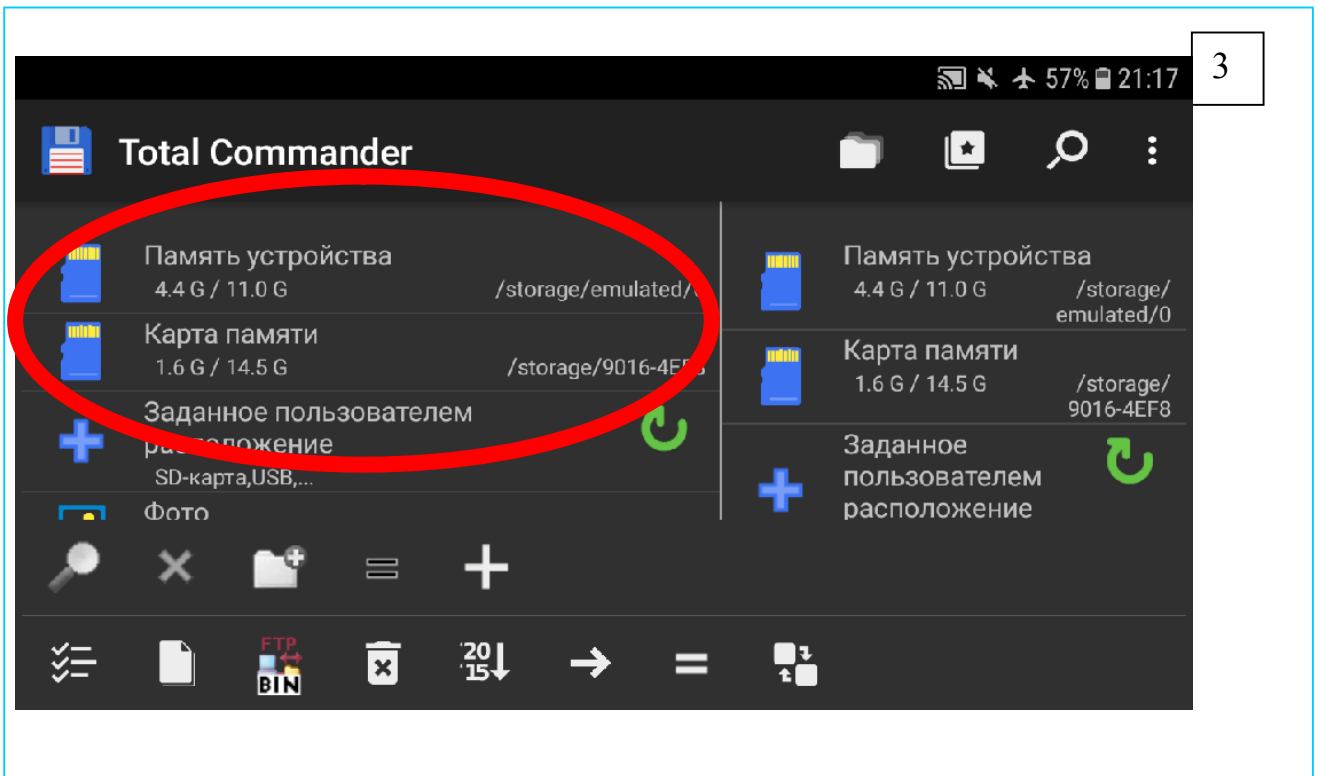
3

57% 21:17

Total Commander

Память устройства
4.4 G / 11.0 G /storage/emulated/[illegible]

Карта памяти
1.6 G / 14.5 G /storage/9016-4E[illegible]

Заданное пользователем расположение
SD-карта,USB,...

Фото

Память устройства
4.4 G / 11.0 G /storage/emulated/0

Карта памяти
1.6 G / 14.5 G /storage/9016-4EF8

Заданное пользователем расположение

FTP
BIN

20
15